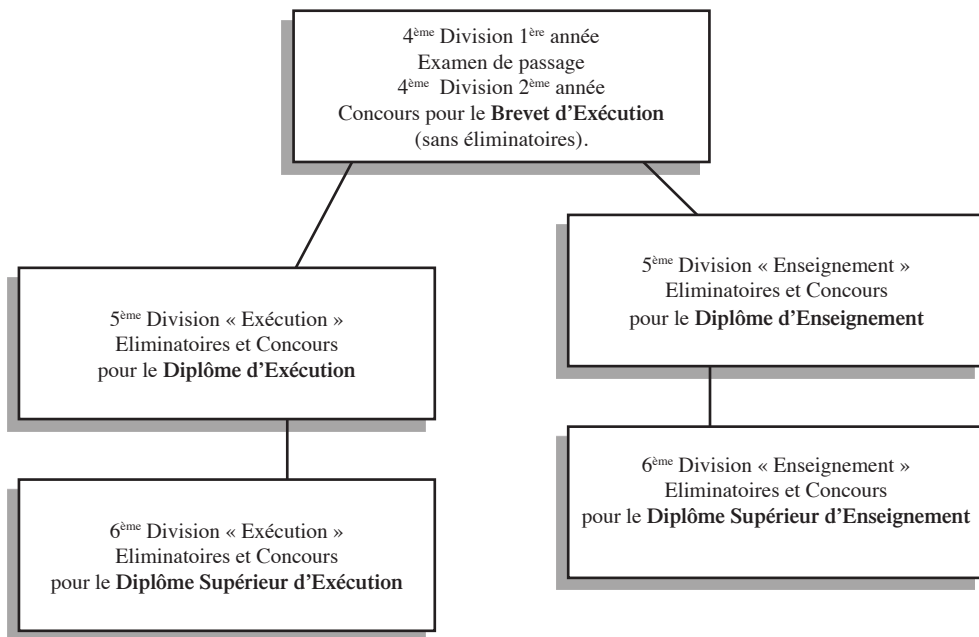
4$^{\text{ème}}$ Division 1$^{\text{ère}}$ année
Examen de passage
4$^{\text{ème}}$ Division 2$^{\text{ème}}$ année
Concours pour le **Brevet d'Exécution** (sans éliminatoires).

5$^{\text{ème}}$ Division « Exécution »
Eliminatoires et Concours
pour le **Diplôme d'Exécution**

6$^{\text{ème}}$ Division « Exécution »
Eliminatoires et Concours
pour le **Diplôme Supérieur d'Exécution**

5$^{\text{ème}}$ Division « Enseignement »
Eliminatoires et Concours
pour le **Diplôme d'Enseignement**

6$^{\text{ème}}$ Division « Enseignement »
Eliminatoires et Concours
pour le **Diplôme Supérieur d'Enseignement**